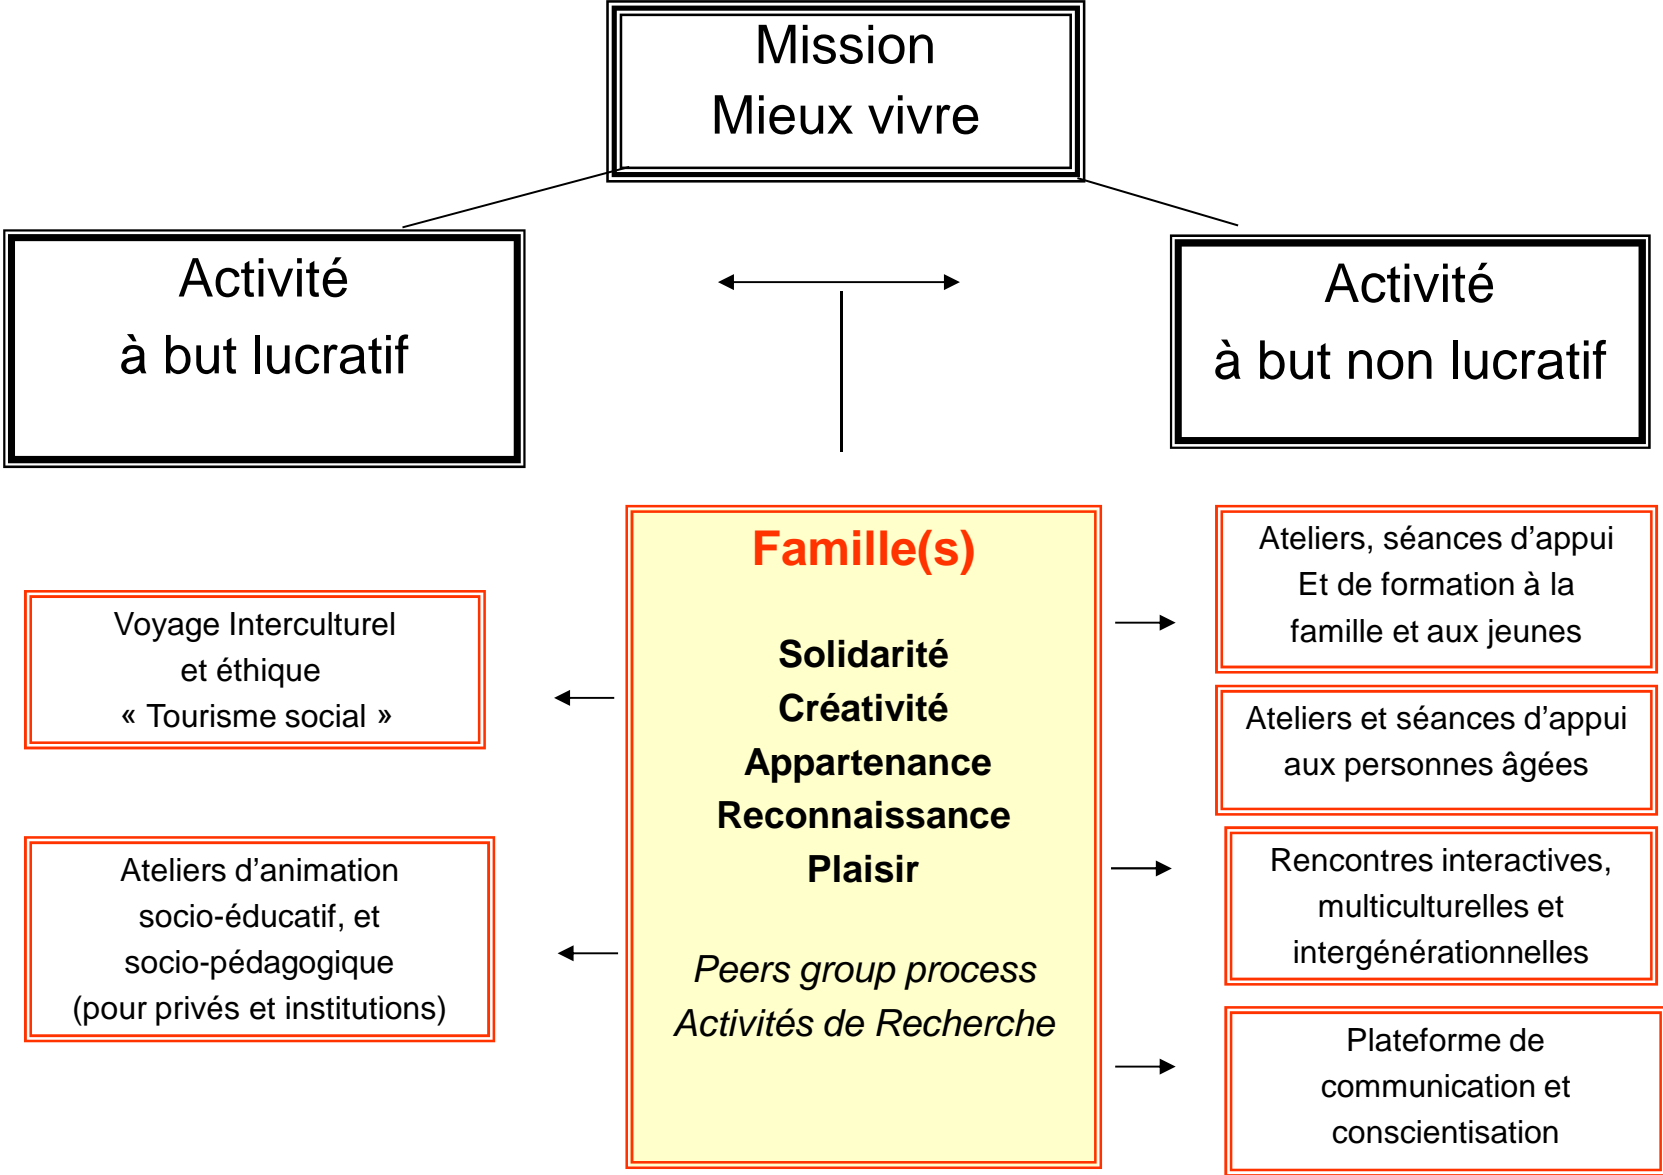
Mission
Mieux vivre

Activité
à but lucratif

Activité
à but non lucratif

Voyage Interculturel
et éthique
« Tourisme social »

Ateliers d'animation
socio-éducatif, et
socio-pédagogique
(pour privés et institutions)

Famille(s)

Solidarité
Créativité
Appartenance
Reconnaissance
Plaisir

*Peers group process*
*Activités de Recherche*

Ateliers, séances d'appui
Et de formation à la
famille et aux jeunes

Ateliers et séances d'appui
aux personnes âgées

Rencontres interactives,
multiculturelles et
intergénérationnelles

Plateforme de
communication et
conscientisation